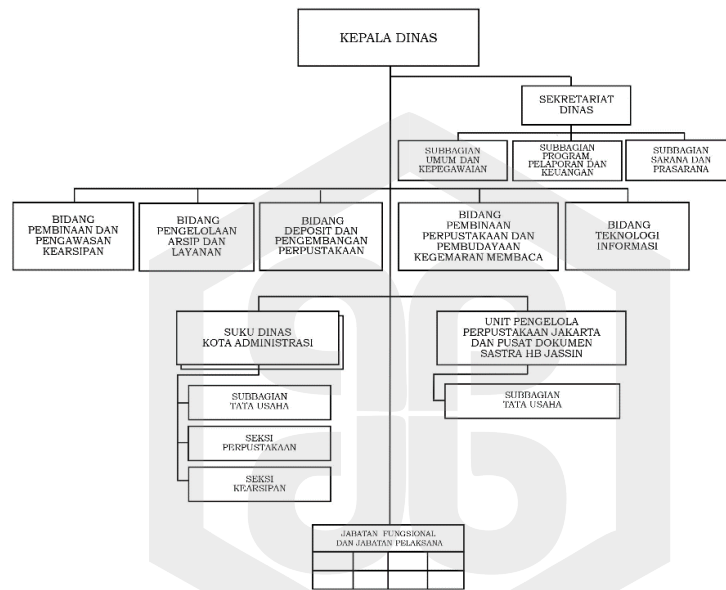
KEPALA DINAS

SEKRETARIAT DINAS

SUBBAGIAN UMUM DAN KEPEGAWAIAN

SUBBAGIAN PROGRAM, PELAPORAN DAN KEUANGAN

SUBBAGIAN SARANA DAN PRASARANA

BIDANG PEMBINAAN DAN PENGAWASAN KEARSIPAN

BIDANG PENGELOLAAN ARSIP DAN LAYANAN

BIDANG DEPOSIT DAN PENGEMBANGAN PERPUSTAKAAN

BIDANG PEMBINAAN PERPUSTAKAAN DAN PEMBUDAYAAN KEGEMARAN MEMBACA

BIDANG TEKNOLOGI INFORMASI

SUKU DINAS KOTA ADMINISTRASI

UNIT PENGELOLA PERPUSTAKAAN JAKARTA DAN PUSAT DOKUMEN SASTRA HB JASSIN

SUBBAGIAN TATA USAHA

SUBBAGIAN TATA USAHA

SEKSI PERPUSTAKAAN

SEKSI KEARSIPAN

JABATAN FUNGSIONAL DAN JABATAN PELAKSANA